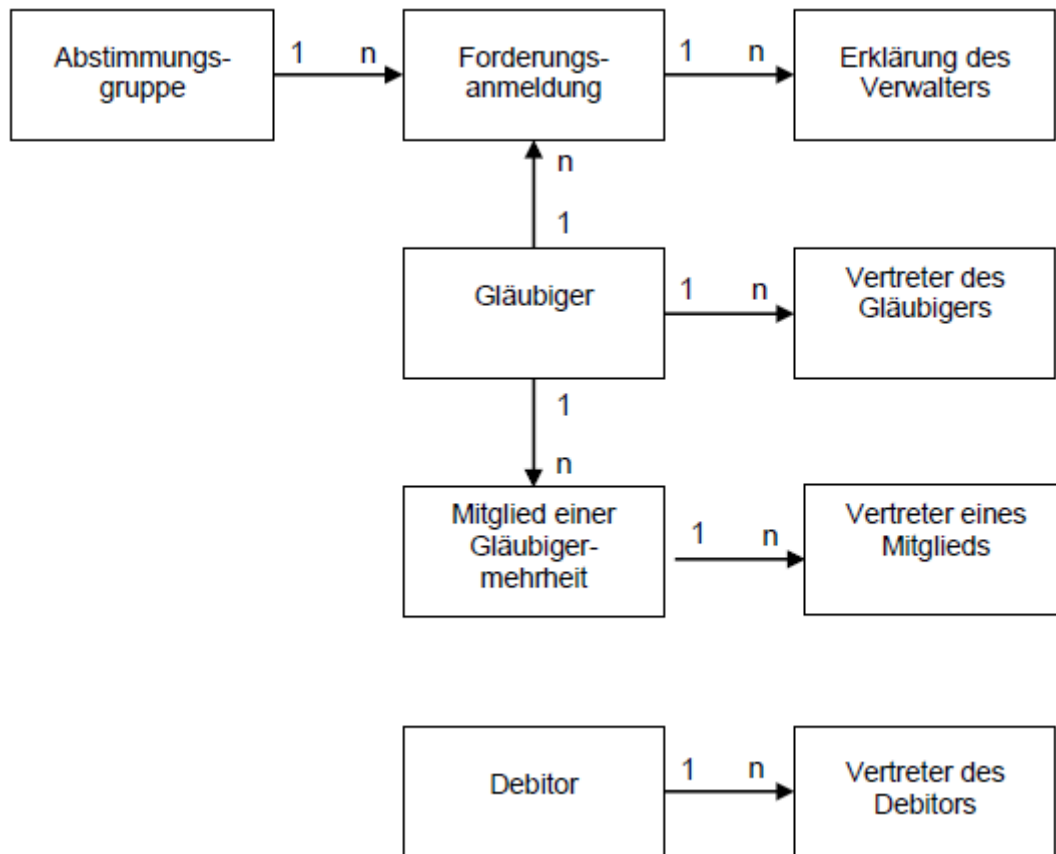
Abstimmungsgruppe

1 n

Forderungsanmeldung

1 n

Erklärung des Verwalters

n

1

Gläubiger

1 n

Vertreter des Gläubigers

1

n

Mitglied einer Gläubigermehrheit

1 n

Vertreter eines Mitglieds

Debitor

1 n

Vertreter des Debitors